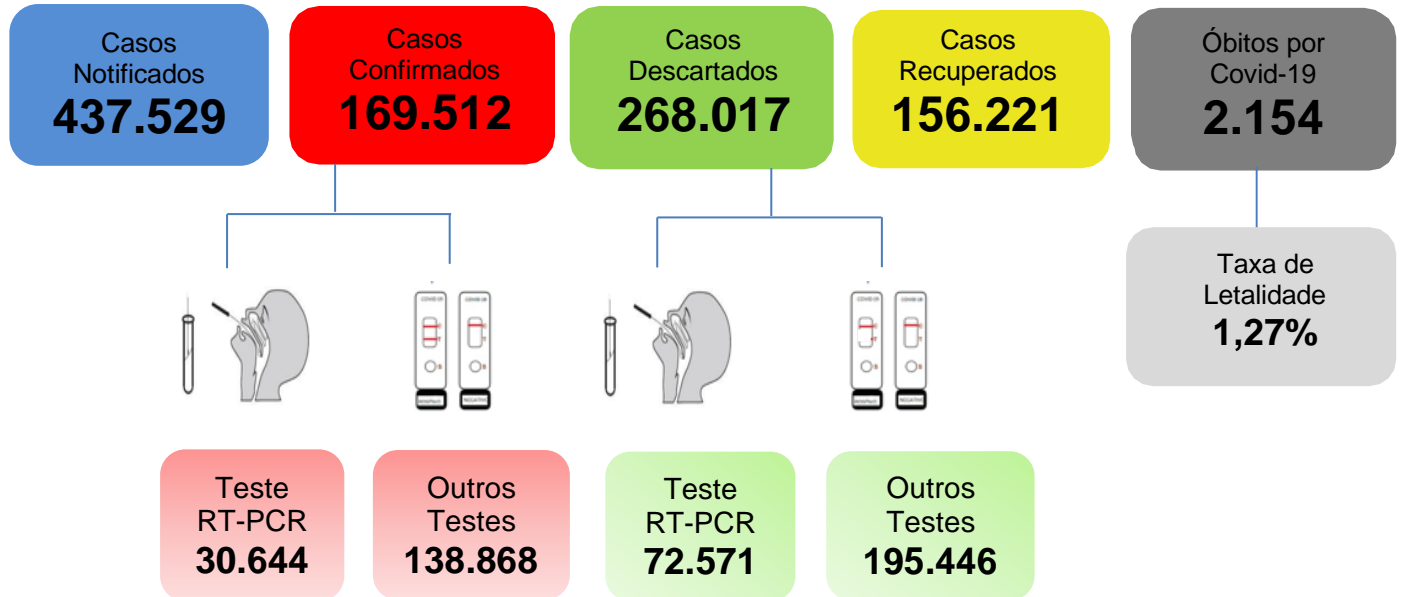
Casos Notificados
437.529

Casos Confirmados
169.512

Casos Descartados
268.017

Casos Recuperados
156.221

Óbitos por Covid-19
2.154

Taxa de Letalidade
1,27%

Teste RT-PCR
30.644

Outros Testes
138.868

Teste RT-PCR
72.571

Outros Testes
195.446